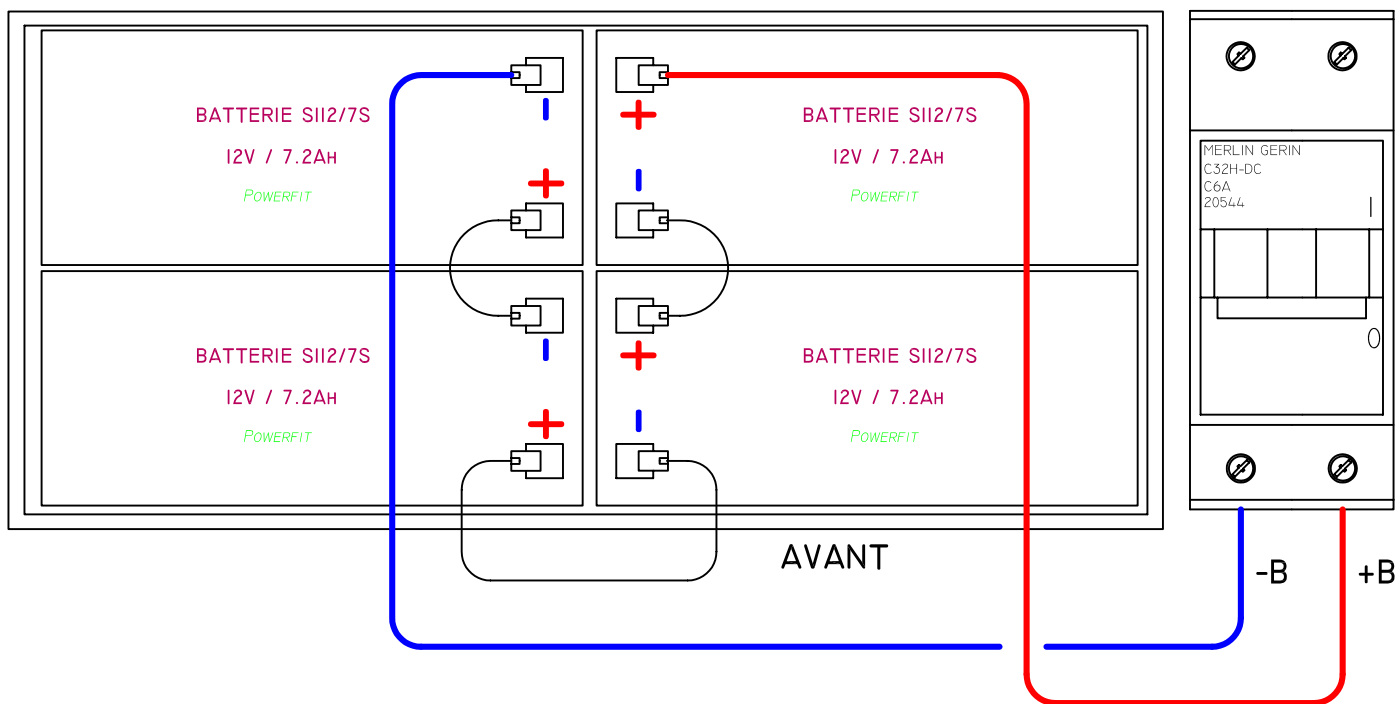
BATTERIE SI12/7S
12V / 7.2AH
POWERFIT

-

+

+

-

BATTERIE SI12/7S
12V / 7.2AH
POWERFIT

BATTERIE SI12/7S
12V / 7.2AH
POWERFIT

-

+

+

-

BATTERIE SI12/7S
12V / 7.2AH
POWERFIT

MERLIN GERIN
C32H-DC
C6A
20544
I

O

AVANT

-B

+B